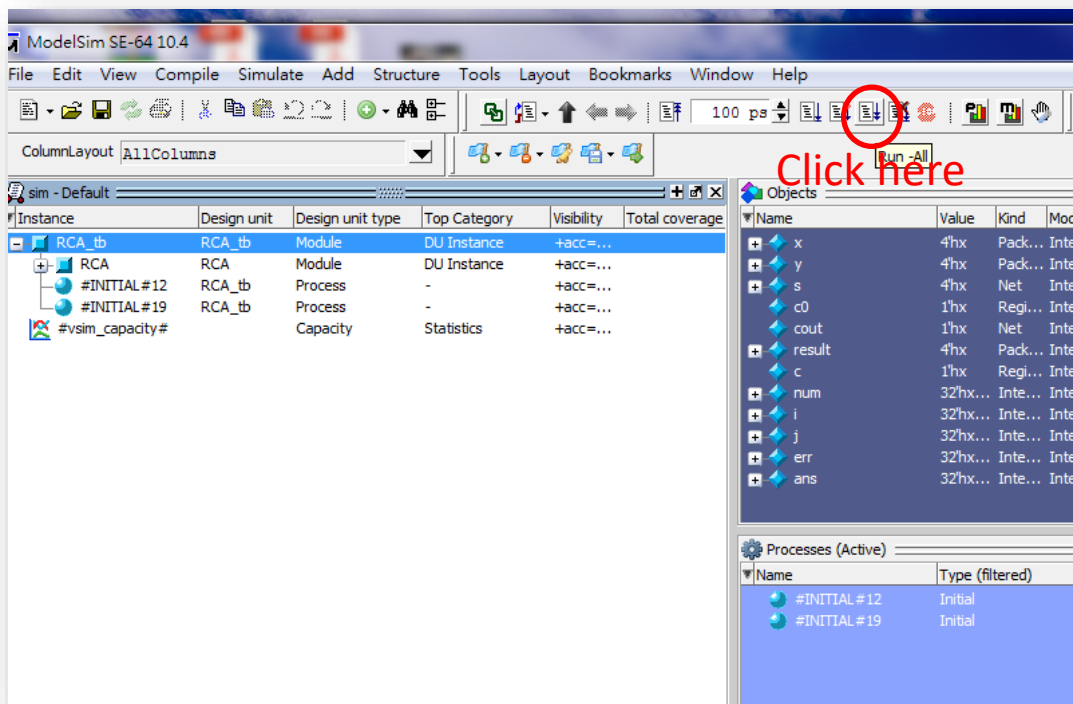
ModelSim SE-64 10.4

File Edit View Compile Simulate Add Structure Tools Layout Bookmarks Window Help

100 ps

ColumnLayout AllColumns

Run -All

Click here

sim - Default

| Instance | Design unit | Design unit type | Top Category | Visibility | Total coverage |
|---|---|---|---|---|---|
| RCA_tb | RCA_tb | Module | DU Instance | +acc=... | |
| RCA | RCA | Module | DU Instance | +acc=... | |
| #INITIAL#12 | RCA_tb | Process | - | +acc=... | |
| #INITIAL#19 | RCA_tb | Process | - | +acc=... | |
| #vsim_capacity# | | Capacity | Statistics | +acc=... | |

Objects

| Name | Value | Kind | Moc |
|---|---|---|---|
| x | 4'hx | Pack... | Inte |
| y | 4'hx | Pack... | Inte |
| s | 4'hx | Net | Inte |
| c0 | 1'hx | Regi... | Inte |
| cout | 1'hx | Net | Inte |
| result | 4'hx | Pack... | Inte |
| c | 1'hx | Regi... | Inte |
| num | 32'hx... | Inte... | Inte |
| i | 32'hx... | Inte... | Inte |
| j | 32'hx... | Inte... | Inte |
| err | 32'hx... | Inte... | Inte |
| ans | 32'hx... | Inte... | Inte |

Processes (Active)

| Name | Type (filtered) |
|---|---|
| #INITIAL#12 | Initial |
| #INITIAL#19 | Initial |